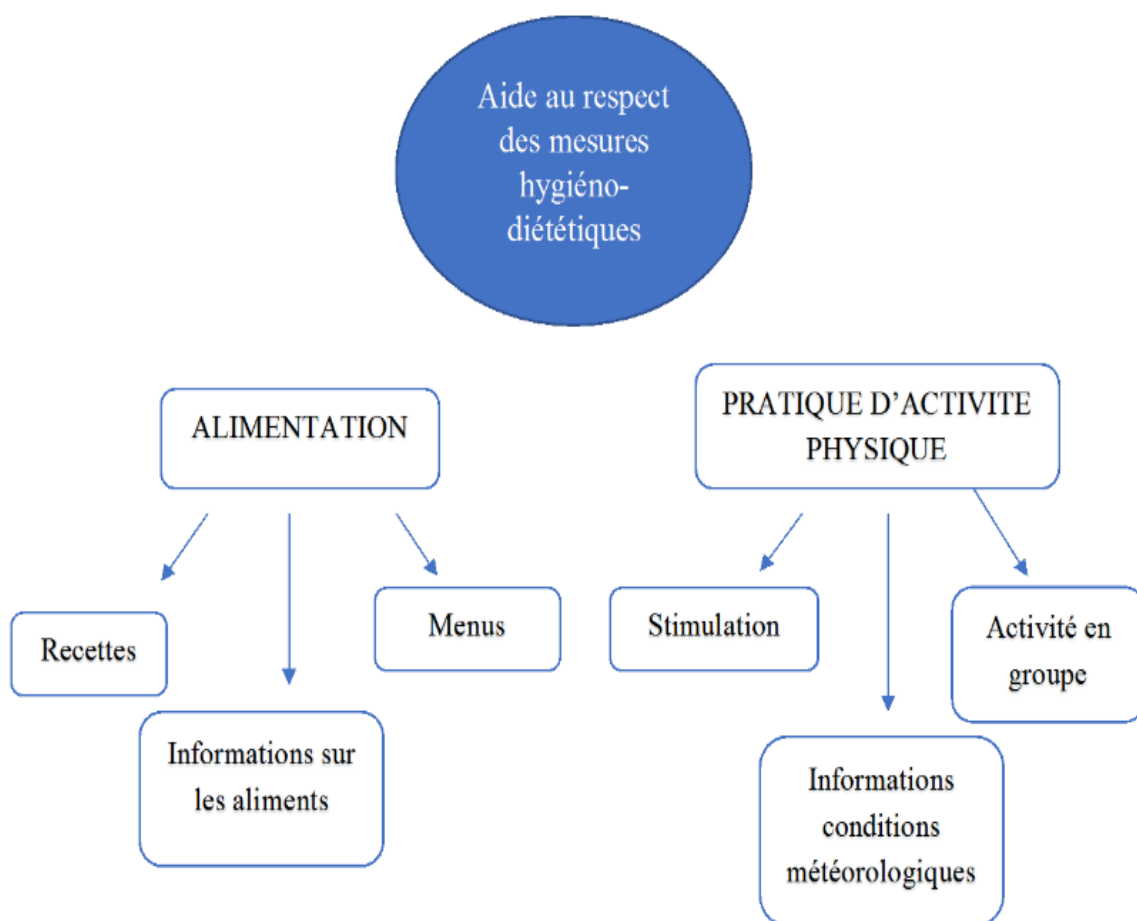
Aide au respect des mesures hygiéno-diététiques

ALIMENTATION

PRATIQUE D'ACTIVITE PHYSIQUE

Recettes

Informations sur les aliments

Menus

Stimulation

Informations conditions météorologiques

Activité en groupe